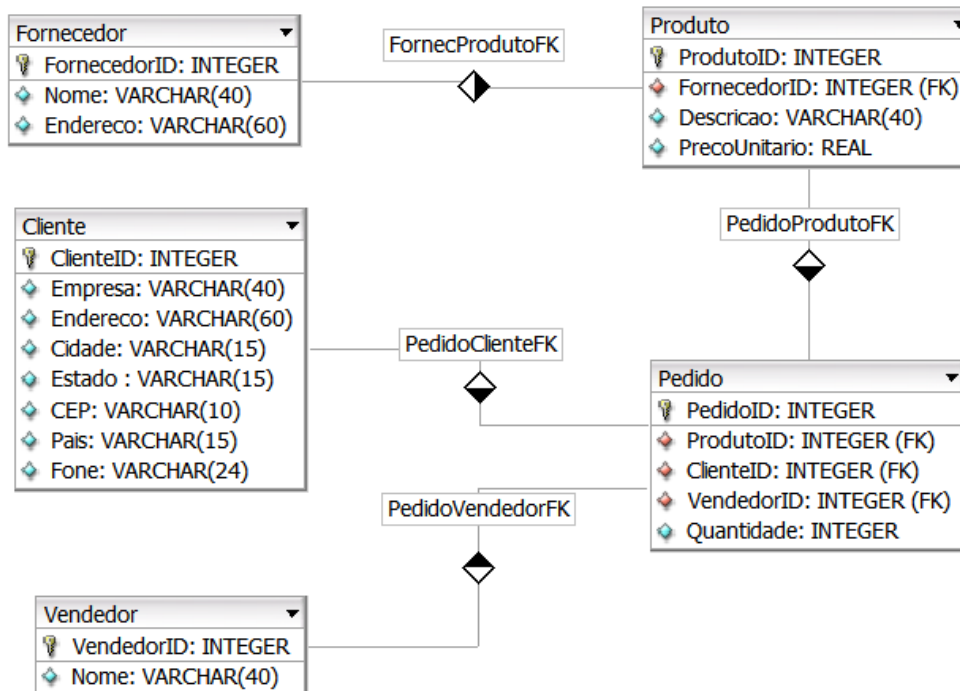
Fornecedor
FornecedorID: INTEGER
Nome: VARCHAR(40)
Endereco: VARCHAR(60)

FornecProdutoFK

Produto
ProdutoID: INTEGER
FornecedorID: INTEGER (FK)
Descricao: VARCHAR(40)
PrecoUnitario: REAL

PedidoProdutoFK

Cliente
ClienteID: INTEGER
Empresa: VARCHAR(40)
Endereco: VARCHAR(60)
Cidade: VARCHAR(15)
Estado : VARCHAR(15)
CEP: VARCHAR(10)
Pais: VARCHAR(15)
Fone: VARCHAR(24)

PedidoClienteFK

Pedido
PedidoID: INTEGER
ProdutoID: INTEGER (FK)
ClienteID: INTEGER (FK)
VendedorID: INTEGER (FK)
Quantidade: INTEGER

PedidoVendedorFK

Vendedor
VendedorID: INTEGER
Nome: VARCHAR(40)